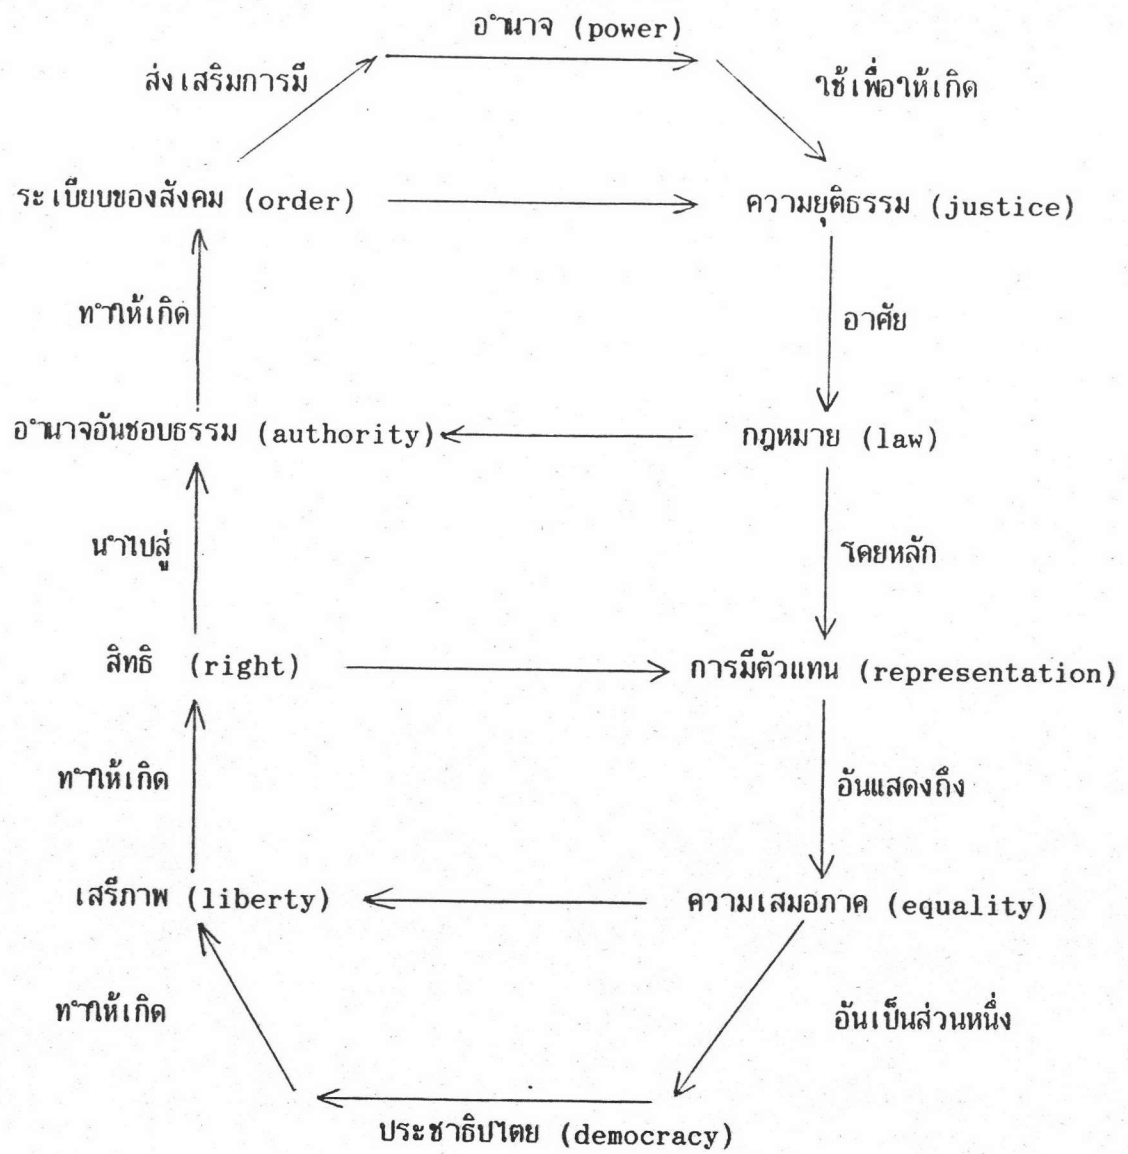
อำนาจ (power)

ส่งเสริมการมี

ใช้เพื่อให้เกิด

ระเบียบของสังคม (order)

ความยุติธรรม (justice)

ทำให้เกิด

อาศัย

อำนาจอันชอบธรรม (authority)

กฎหมาย (law)

นำไปสู่

โดยหลัก

สิทธิ (right)

การมีตัวแทน (representation)

ทำให้เกิด

อันแสดงถึง

เสรีภาพ (liberty)

ความเสมอภาค (equality)

ทำให้เกิด

อันเป็นส่วนหนึ่ง

ประชาธิปไตย (democracy)